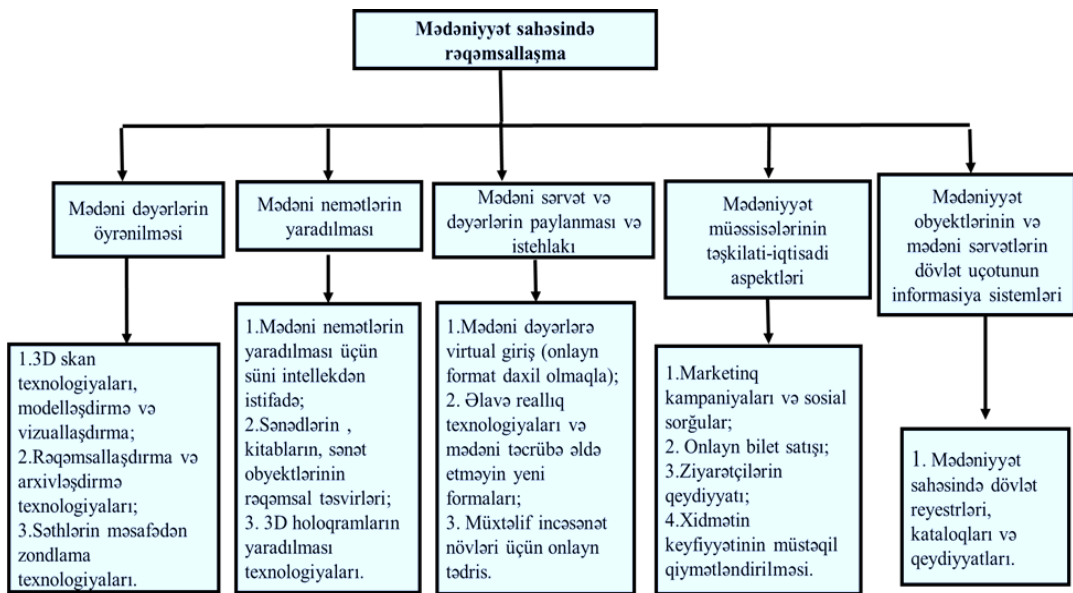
Mədəniyyət sahəsində rəqəmsallaşma

Mədəni dəyərlərin öyrənilməsi

Mədəni nemətlərin yaradılması

Mədəni sərvət və dəyərlərin paylanması və istehlakı

Mədəniyyət müəssisələrinin təşkilati-iqtisadi aspektləri

Mədəniyyət obyektlərinin və mədəni sərvətlərin dövlət uçotunun informasiya sistemləri

1.3D skan texnologiyaları, modelləşdirmə və vizuallaşdırma;
2.Rəqəmsallaşdırma və arxivləşdirmə texnologiyaları;
3.Səthlərin məsafədən zondlama texnologiyaları.

1.Mədəni nemətlərin yaradılması üçün süni intellekdən istifadə;
2.Sənədlərin , kitabların, sənət obyektlərinin rəqəmsal təsvirləri;
3. 3D holoqramların yaradılması texnologiyaları.

1.Mədəni dəyərlərə virtual giriş (onlayn format daxil olmaqla);
2. Əlavə reallıq texnologiyaları və mədəni təcrübə əldə etməyin yeni formaları;
3. Müxtəlif incəsənət növləri üçün onlayn tədris.

1.Marketinq kampaniyaları və sosial sorğular;
2. Onlayn bilet satışı;
3.Ziyarətçilərin qeydiyyatı;
4.Xidmətin keyfiyyətinin müstəqil qiymətləndirilməsi.

1. Mədəniyyət sahəsində dövlət reyestrləri, kataloqları və qeydiyyatları.